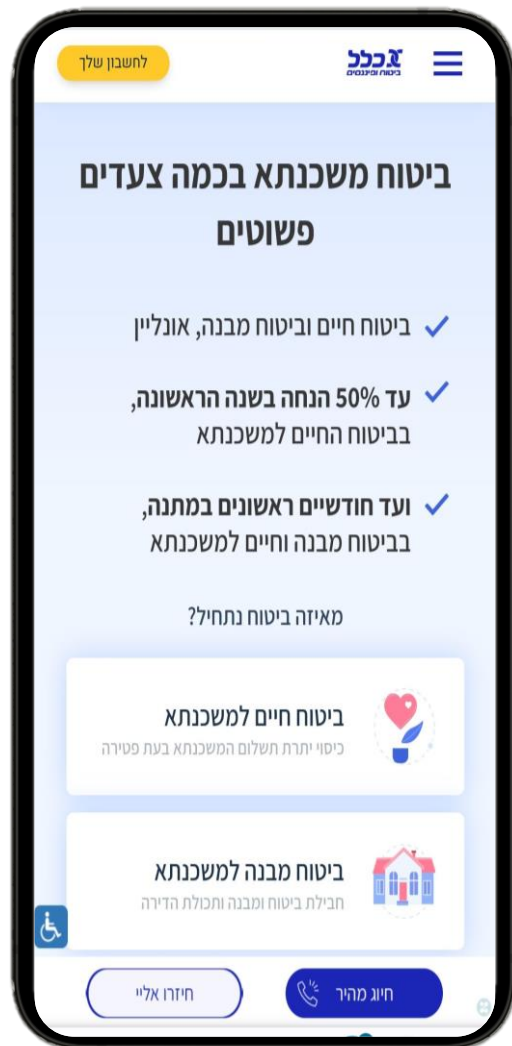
כלל
ביטוח ופיננסים
לחשבון שלך

ביטוח משכנתא בכמה צעדים פשוטים

ביטוח חיים וביטוח מבנה, אונליין

עד 50% הנחה בשנה הראשונה, בביטוח החיים למשכנתא

ועד חודשיים ראשונים במתנה, בביטוח מבנה וחיים למשכנתא

מאיזה ביטוח נתחיל?

ביטוח חיים למשכנתא
כיסוי יתרת תשלום המשכנתא בעת פטירה

ביטוח מבנה למשכנתא
חבילת ביטוח ומבנה ותכולת הדירה

חיוג מהיר
חיזרו אליי